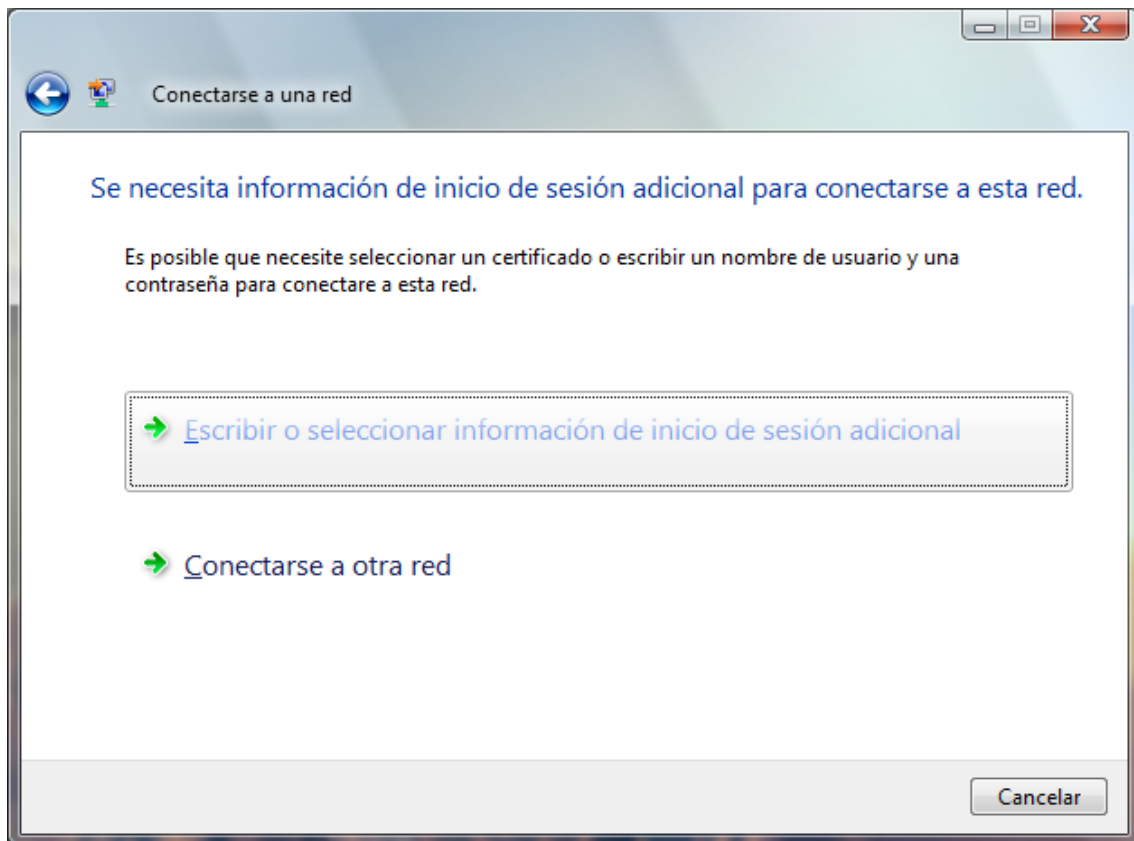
Conectarse a una red

Se necesita información de inicio de sesión adicional para conectarse a esta red.

Es posible que necesite seleccionar un certificado o escribir un nombre de usuario y una contraseña para conectare a esta red.

Escribir o seleccionar información de inicio de sesión adicional

Conectarse a otra red

Cancelar